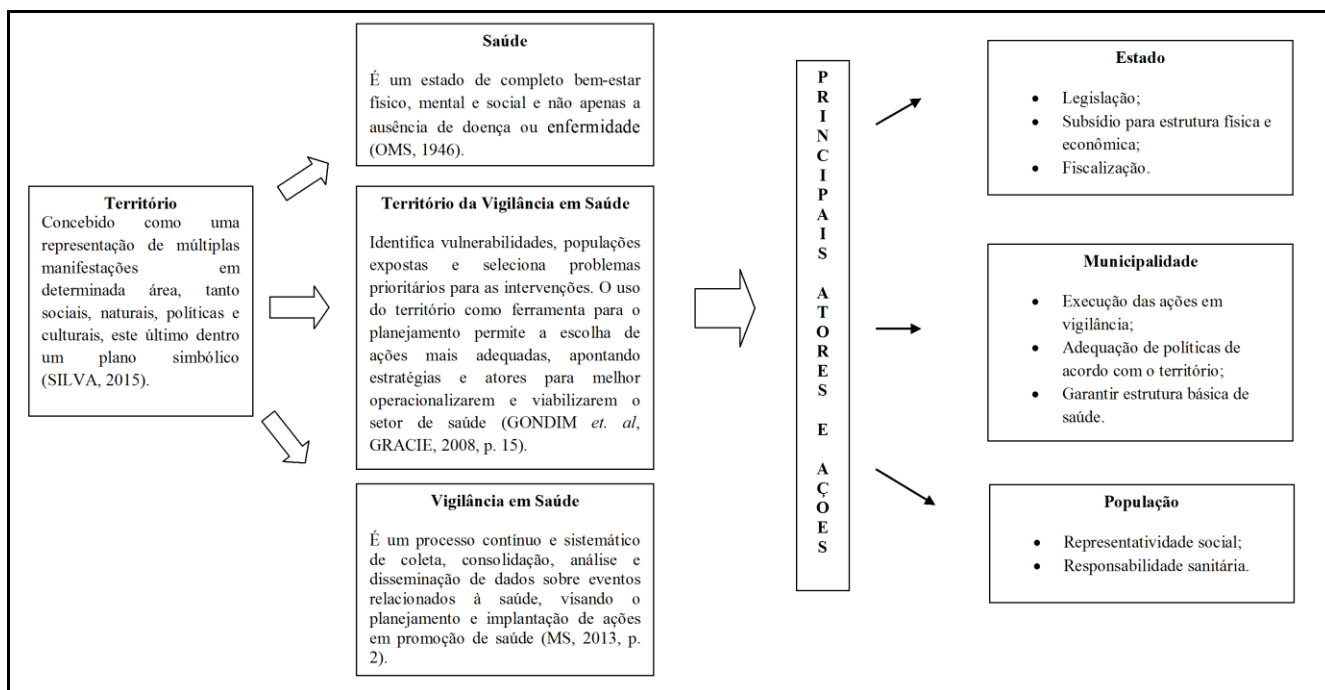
Território
Concebido como uma representação de múltiplas manifestações em determinada área, tanto sociais, naturais, políticas e culturais, este último dentro um plano simbólico (SILVA, 2015).

Saúde
É um estado de completo bem-estar físico, mental e social e não apenas a ausência de doença ou enfermidade (OMS, 1946).

Território da Vigilância em Saúde
Identifica vulnerabilidades, populações expostas e seleciona problemas prioritários para as intervenções. O uso do território como ferramenta para o planejamento permite a escolha de ações mais adequadas, apontando estratégias e atores para melhor operacionalizarem e viabilizarem o setor de saúde (GONDIM et. al, GRACIE, 2008, p. 15).

Vigilância em Saúde
É um processo contínuo e sistemático de coleta, consolidação, análise e disseminação de dados sobre eventos relacionados à saúde, visando o planejamento e implantação de ações em promoção de saúde (MS, 2013, p. 2).

PRINCIPAIS ATORES E AÇÕES

Estado
• Legislação;
• Subsídio para estrutura física e econômica;
• Fiscalização.

Municipalidade
• Execução das ações em vigilância;
• Adequação de políticas de acordo com o território;
• Garantir estrutura básica de saúde.

População
• Representatividade social;
• Responsabilidade sanitária.